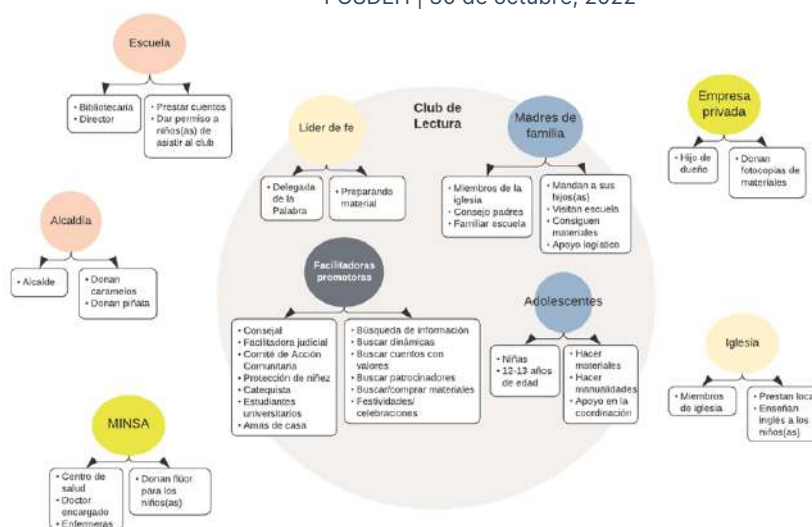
FOSDEH | 30 de octubre, 2022

Escuela

• Bibliotecaria
• Director

• Prestar cuentos
• Dar permiso a niños(as) de asistir al club

Alcaldía

• Alcalde

• Donan caramelos
• Donan piñata

MINSA

• Centro de salud
• Doctor encargado
• Enfermeras

• Donan flúor para los niños(as)

Club de Lectura

Lider de fe

• Delegada de la Palabra

• Preparando material

Madres de familia

• Miembros de la iglesia
• Consejo padres
• Familiar escuela

• Mandan a sus hijos(as)
• Visitan escuela
• Consiguen materiales
• Apoyo logístico

Facilitadoras promotoras

• Consejal
• Facilitadora judicial
• Comité de Acción Comunitaria
• Protección de niñez
• Catequista
• Estudiantes universitarios
• Amas de casa

• Búsqueda de información
• Buscar dinámicas
• Buscar cuentos con valores
• Buscar patrocinadores
• Buscar/comprar materiales
• Festividades/ celebraciones

Adolescentes

• Niñas
• 12-13 años de edad

• Hacer materiales
• Hacer manualidades
• Apoyo en la coordinación

Empresa privada

• Hijo de dueño

• Donan fotocopias de materiales

Iglesia

• Miembros de iglesia

• Prestan loca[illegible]
• Enseñan inglés a los niños(as)